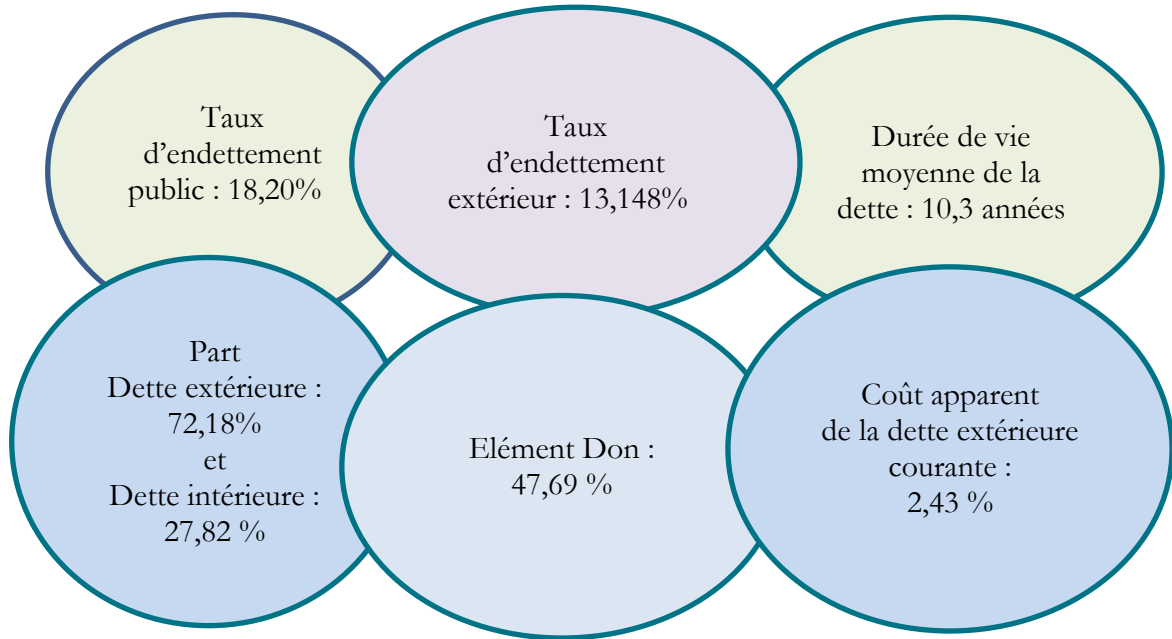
Taux d’endettement public : 18,20%

Taux d’endettement extérieur : 13,148%

Durée de vie moyenne de la dette : 10,3 années

Part
Dette extérieure : 72,18%
et
Dette intérieure : 27,82 %

Elément Don : 47,69 %

Coût apparent de la dette extérieure courante : 2,43 %